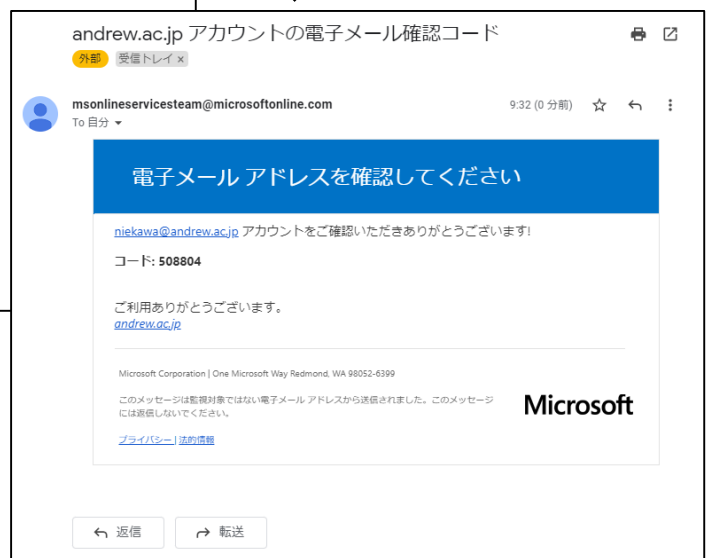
andrew.ac.jp アカウントの電子メール確認コード

外部 受信トレイ ×

msonlineservicesteam@microsoftonline.com

9:32 (0 分前)

To 自分

電子メール アドレスを確認してください

niekawa@andrew.ac.jp アカウントをご確認いただきありがとうございます!

コード: 508804

ご利用ありがとうございます。
andrew.ac.jp

Microsoft Corporation | One Microsoft Way Redmond, WA 98052-6399

このメッセージは監視対象ではない電子メール アドレスから送信されました。このメッセージには返信しないでください。

Microsoft

プライバシー | 法的情報

返信 転送